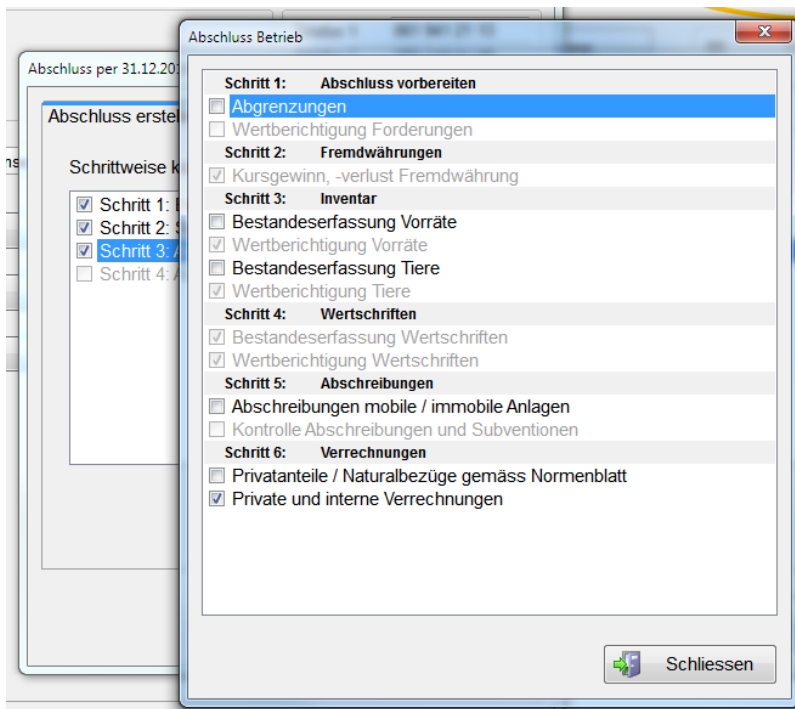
Abschluss per 31.12.20

Abschluss erstel

Schrittweise k

Schritt 1: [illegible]
Schritt 2: S
Schritt 3: A
Schritt 4: A

Abschluss Betrieb

Schritt 1: Abschluss vorbereiten
Abgrenzungen
Wertberichtigung Forderungen
Schritt 2: Fremdwährungen
Kursgewinn, -verlust Fremdwährung
Schritt 3: Inventar
Bestandeserfassung Vorräte
Wertberichtigung Vorräte
Bestandeserfassung Tiere
Wertberichtigung Tiere
Schritt 4: Wertschriften
Bestandeserfassung Wertschriften
Wertberichtigung Wertschriften
Schritt 5: Abschreibungen
Abschreibungen mobile / immobile Anlagen
Kontrolle Abschreibungen und Subventionen
Schritt 6: Verrechnungen
Privatanteile / Naturalbezüge gemäss Normenblatt
Private und interne Verrechnungen

Schliessen